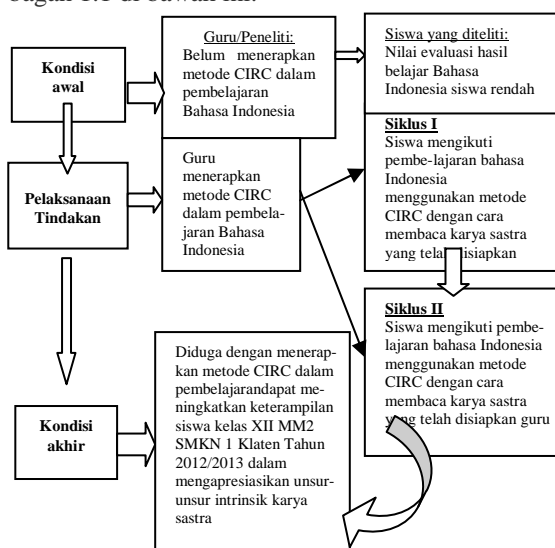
bagan 3.1 di bawah ini.

Kondisi awal

Guru/Peneliti:
Belum menerapkan metode CIRC dalam pembelajaran Bahasa Indonesia

Siswa yang diteliti:
Nilai evaluasi hasil belajar Bahasa Indonesia siswa rendah

Pelaksanaan Tindakan

Guru menerapkan metode CIRC dalam pembelajaran Bahasa Indonesia

Siklus I
Siswa mengikuti pembelajaran bahasa Indonesia menggunakan metode CIRC dengan cara membaca karya sastra yang telah disiapkan

Siklus II
Siswa mengikuti pembelajaran bahasa Indonesia menggunakan metode CIRC dengan cara membaca karya sastra yang telah disiapkan guru

Kondisi akhir

Diduga dengan menerapkan metode CIRC dalam pembelajarandapat meningkatkan keterampilan siswa kelas XII MM2 SMKN 1 Klaten Tahun 2012/2013 dalam mengapresiasikan unsur-unsur intrinsik karya sastra